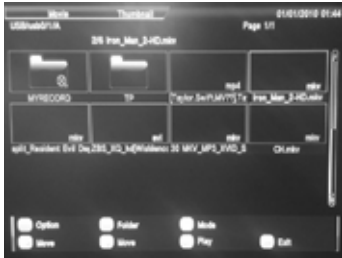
Movie Thumbnail 01/01/2010 01:44
USBhubB0/1/A Page 1/1
2/6 Iron_Man_2-HD.mkv

mpg4 mkv
MYRECORD TP [Taylor Swift.MV??] Te Iron_Man_2-HD.mkv

mkv avi mkv mkv
split_Resident Evil Deg ZBS_XQ_lel[Wallace 30 MKV_MP3_XVID_S Ch.mkv

Option Folder Mode
Move Move Play Exit